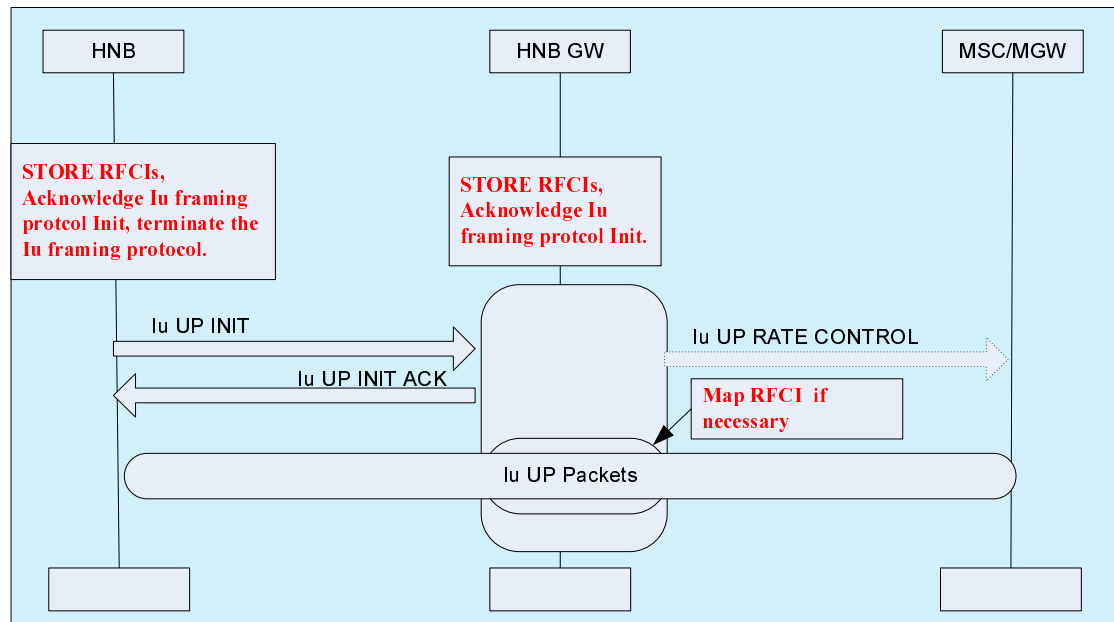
HNB

HNB GW

MSC/MGW

STORE RFCIs, Acknowledge Iu framing protcol Init, terminate the Iu framing protocol.

STORE RFCIs, Acknowledge Iu framing protcol Init.

Iu UP INIT

Iu UP RATE CONTROL

Iu UP INIT ACK

Map RFCI if necessary

Iu UP Packets